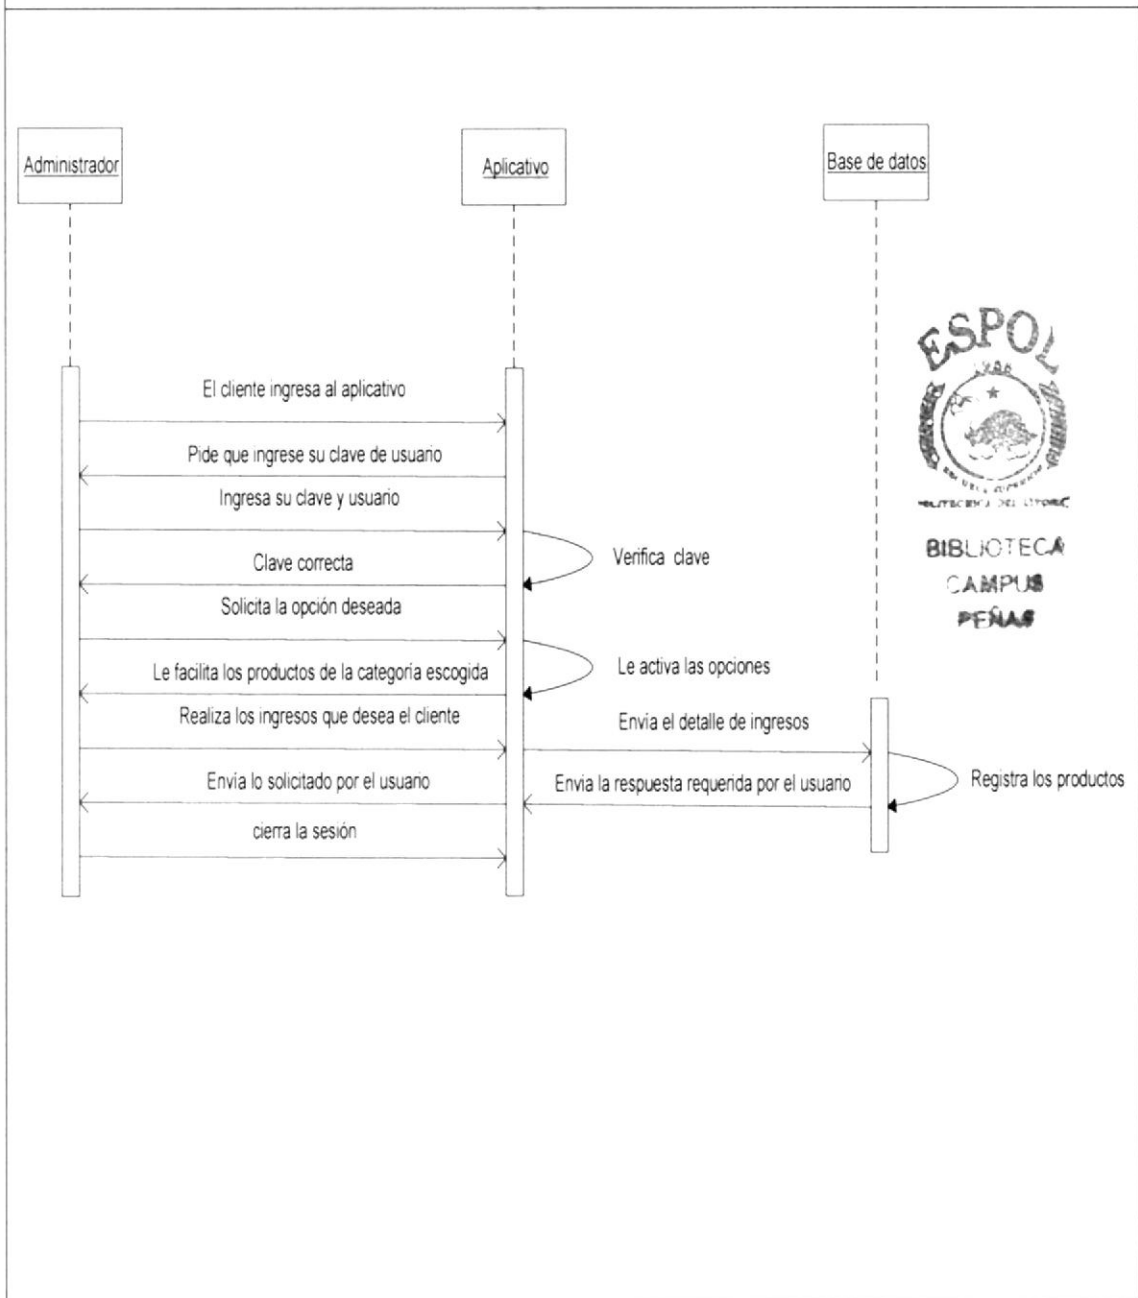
Administrador

Aplicativo

Base de datos

ESPOL

POLITECNICA DEL LITORAL

BIBLIOTECA
CAMPUS
PEÑAS

El cliente ingresa al aplicativo

Pide que ingrese su clave de usuario

Ingresa su clave y usuario

Verifica clave

Clave correcta

Solicita la opción deseada

Le activa las opciones

Le facilita los productos de la categoria escogida

Realiza los ingresos que desea el cliente

Envía el detalle de ingresos

Registra los productos

Envia lo solicitado por el usuario

Envia la respuesta requerida por el usuario

cierra la sesión